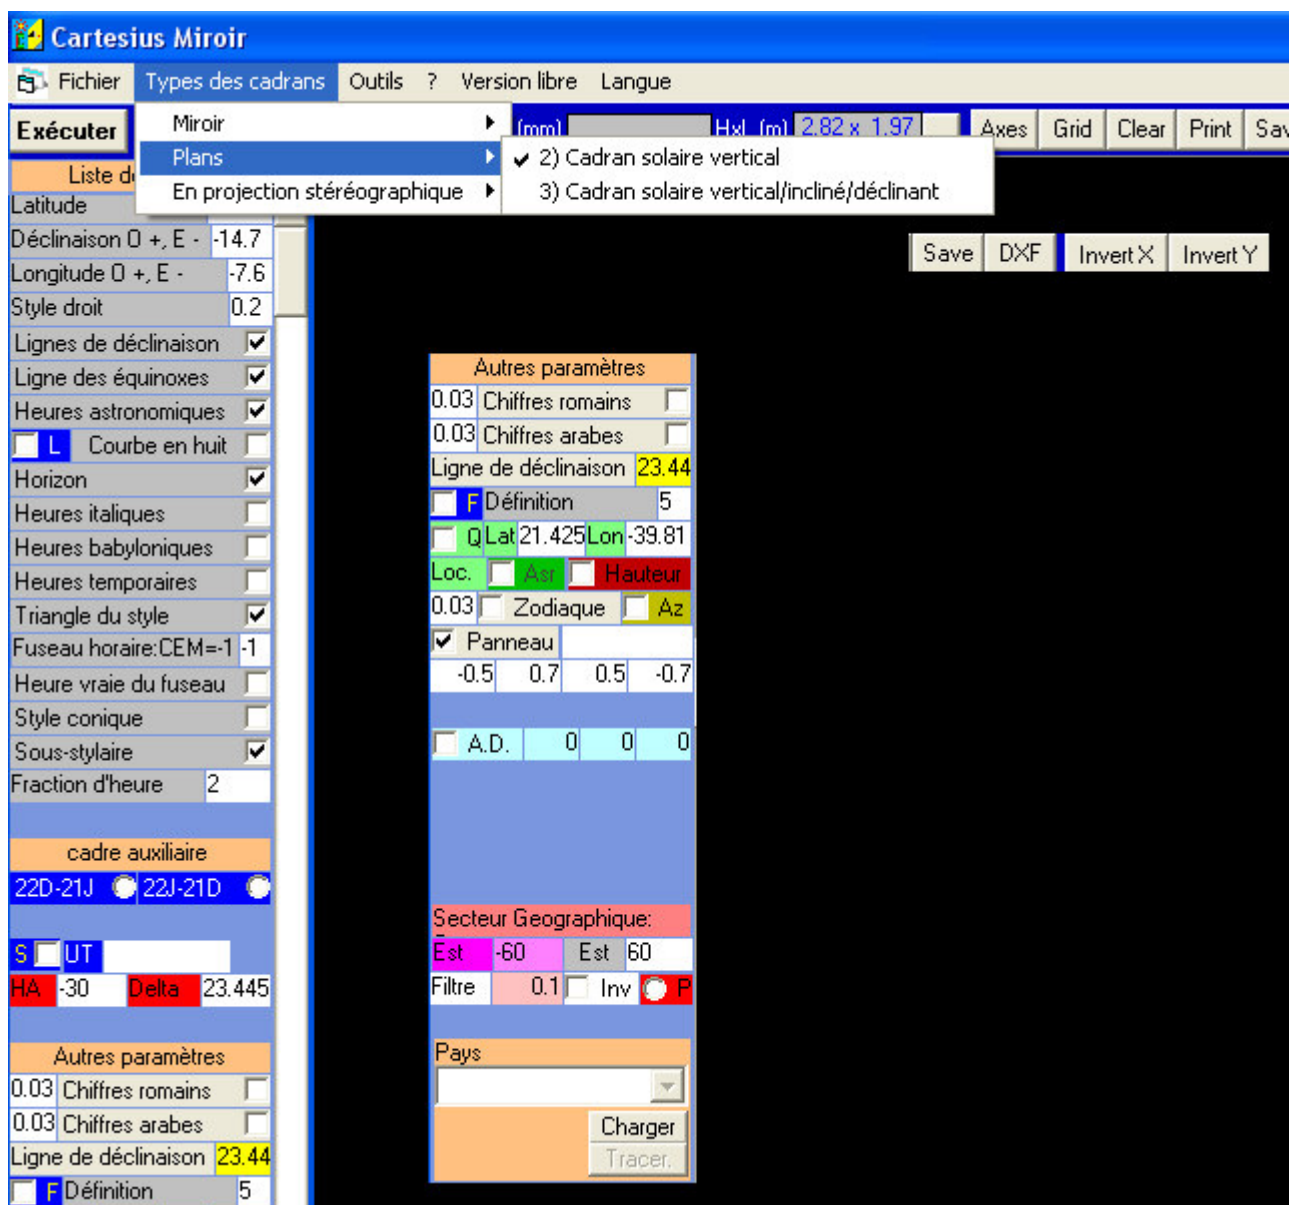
Cartesius Miroir

Fichier Types des cadrans Outils ? Version libre Langue

Exécuter

Miroir
Plans
En projection stéréographique

2) Cadran solaire vertical
3) Cadran solaire vertical/incliné/déclinant

(mm) HxL (m) 2.82 x 1.97 Axes Grid Clear Print Sav

Save DXF Invert X Invert Y

Liste d
Latitude
Déclinaison O +, E - -14.7
Longitude O +, E - -7.6
Style droit 0.2
Lignes de déclinaison
Ligne des équinoxes
Heures astronomiques
L Courbe en huit
Horizon
Heures italiques
Heures babyloniques
Heures temporaires
Triangle du style
Fuseau horaire:CEM=-1 -1
Heure vraie du fuseau
Style conique
Sous-stylaire
Fraction d'heure 2

cadre auxiliaire
22D-21J 22J-21D

S UT
HA -30 Delta 23.445

Autres paramètres
0.03 Chiffres romains
0.03 Chiffres arabes
Ligne de déclinaison 23.44
F Définition 5

Autres paramètres
0.03 Chiffres romains
0.03 Chiffres arabes
Ligne de déclinaison 23.44
F Définition 5
Q Lat 21.425 Lon -39.81
Loc. Asr Hauteur
0.03 Zodiaque Az
Panneau
-0.5 0.7 0.5 -0.7
A.D. 0 0 0

Secteur Geographique:
Est -60 Est 60
Filtre 0.1 Inv P

Pays
Charger
Tracer.